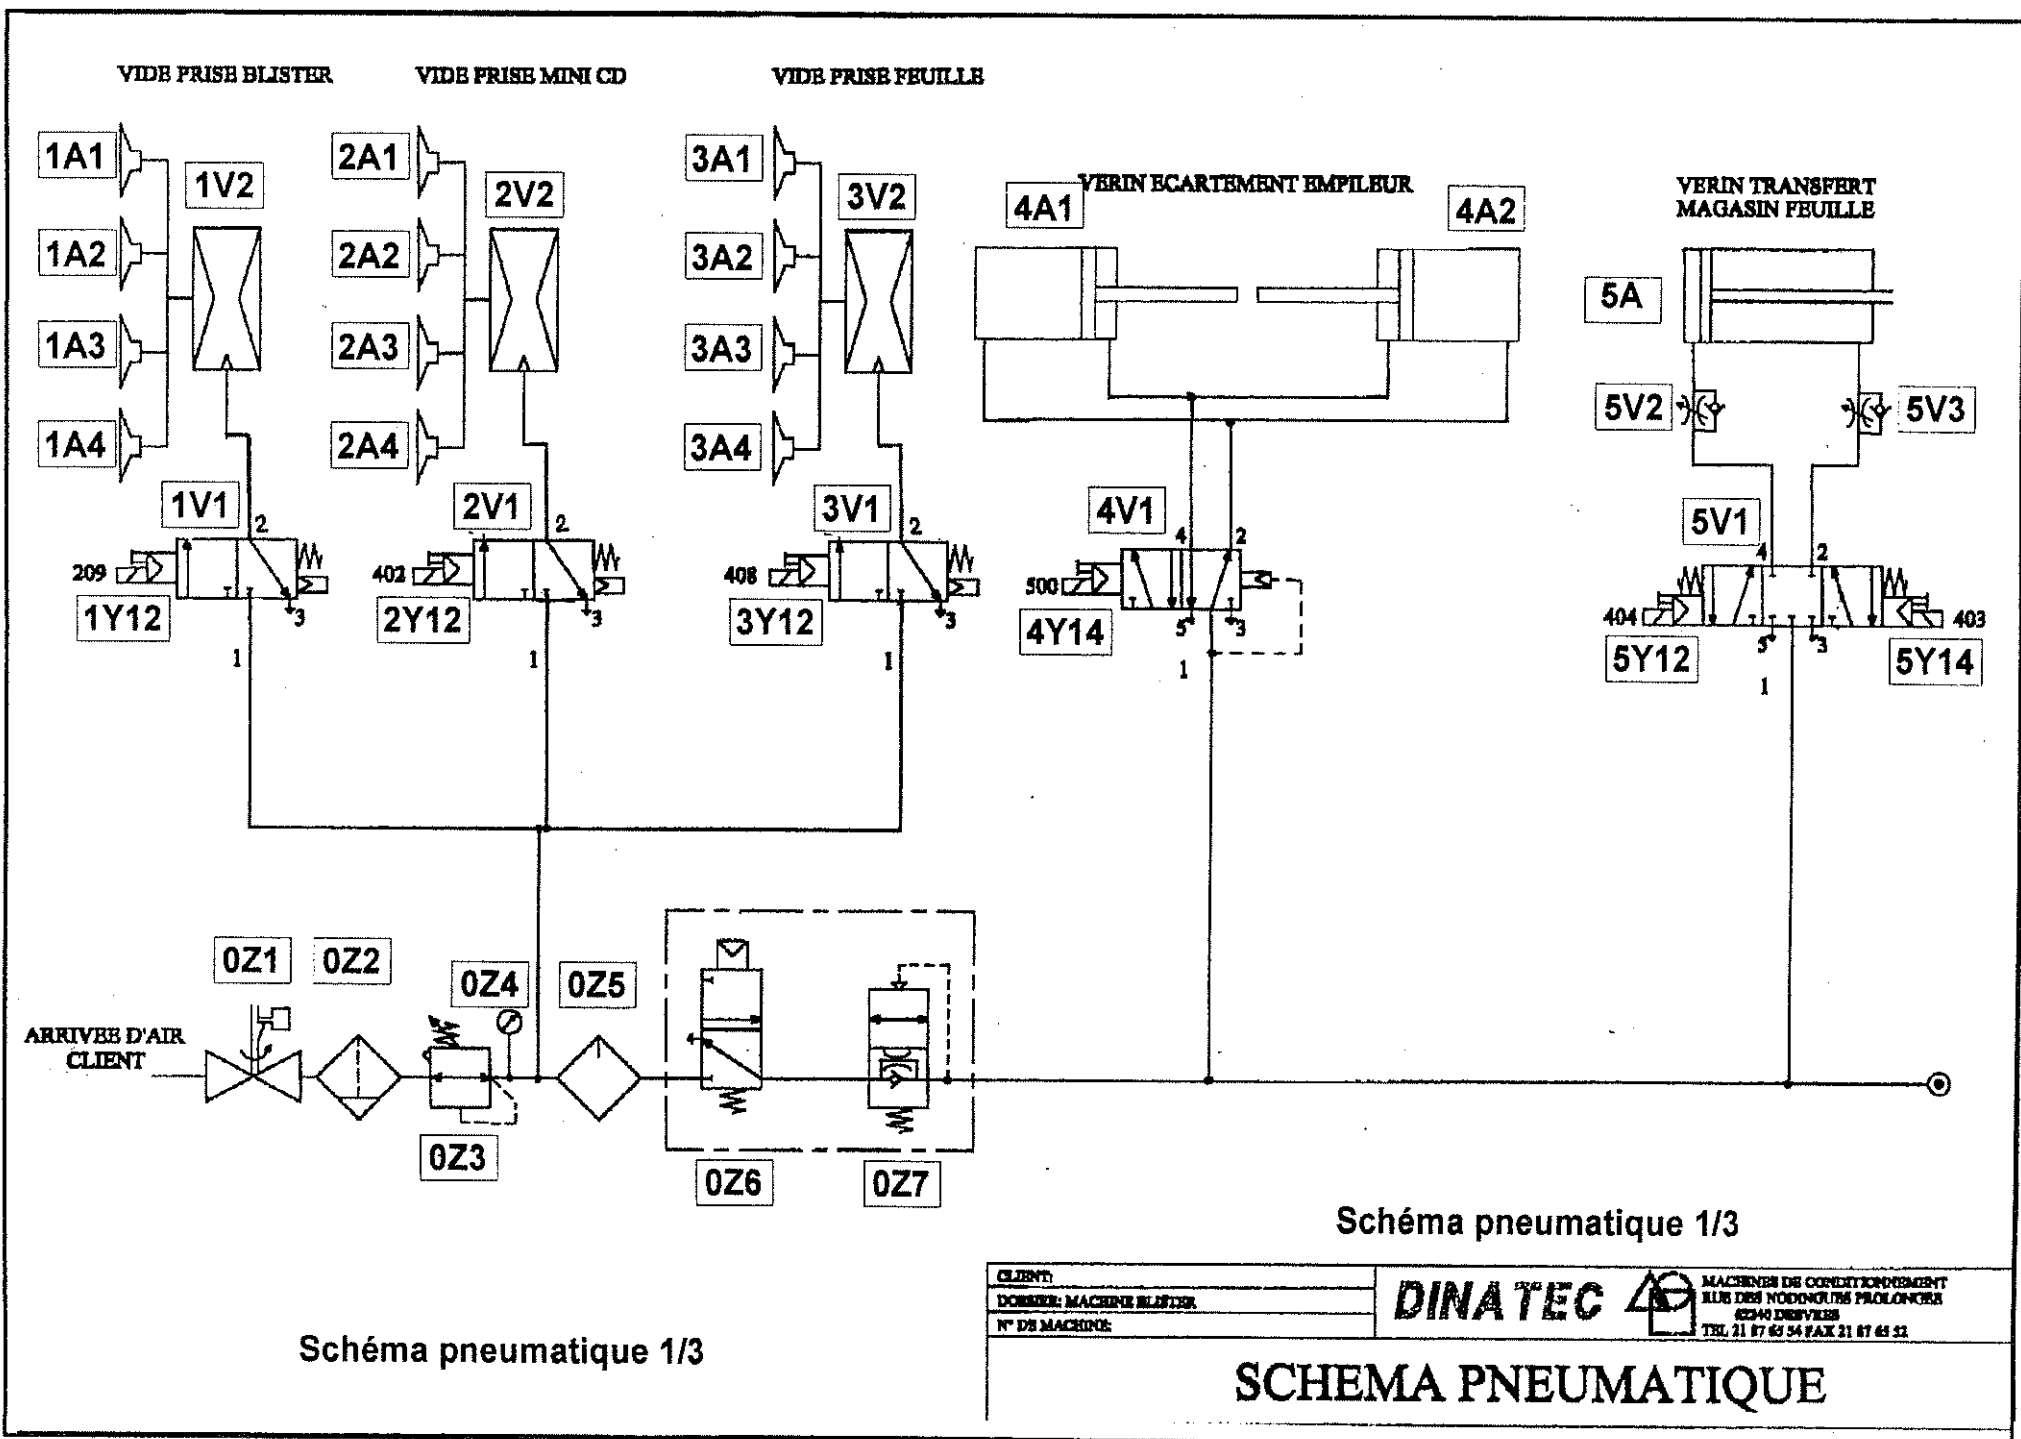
VIDE PRISE BLISTER

VIDE PRISE MINI CD

VIDE PRISE FEUILLE

1A1
1A2
1A3
1A4
1V2
1V1
209
1Y12
2
3
1

2A1
2A2
2A3
2A4
2V2
2V1
402
2Y12
2
3
1

3A1
3A2
3A3
3A4
3V2
3V1
408
3Y12
2
3
1

VERIN ECARTEMENT EMPILEUR
4A1
4A2
4V1
500
4Y14
4
2
5
3
1

VERIN TRANSFERT MAGASIN FEUILLE
5A
5V2
5V3
5V1
4
2
404
403
5
3
5Y12
5Y14
1

ARRIVEE D'AIR CLIENT
0Z1
0Z2
0Z4
0Z5
0Z3
0Z6
0Z7

Schéma pneumatique 1/3

Schéma pneumatique 1/3

| CLIENT: | DINATEC | MACHINES DE CONDITIONNEMENT RUE DES NODINGUES PROLONGEE 62340 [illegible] TEL 21 87 65 54 FAX 21 87 65 52 |
|---|---|---|
| DOSSIER: MACHINE BLISTER | | |
| N° DE MACHINE: | | |

SCHEMA PNEUMATIQUE